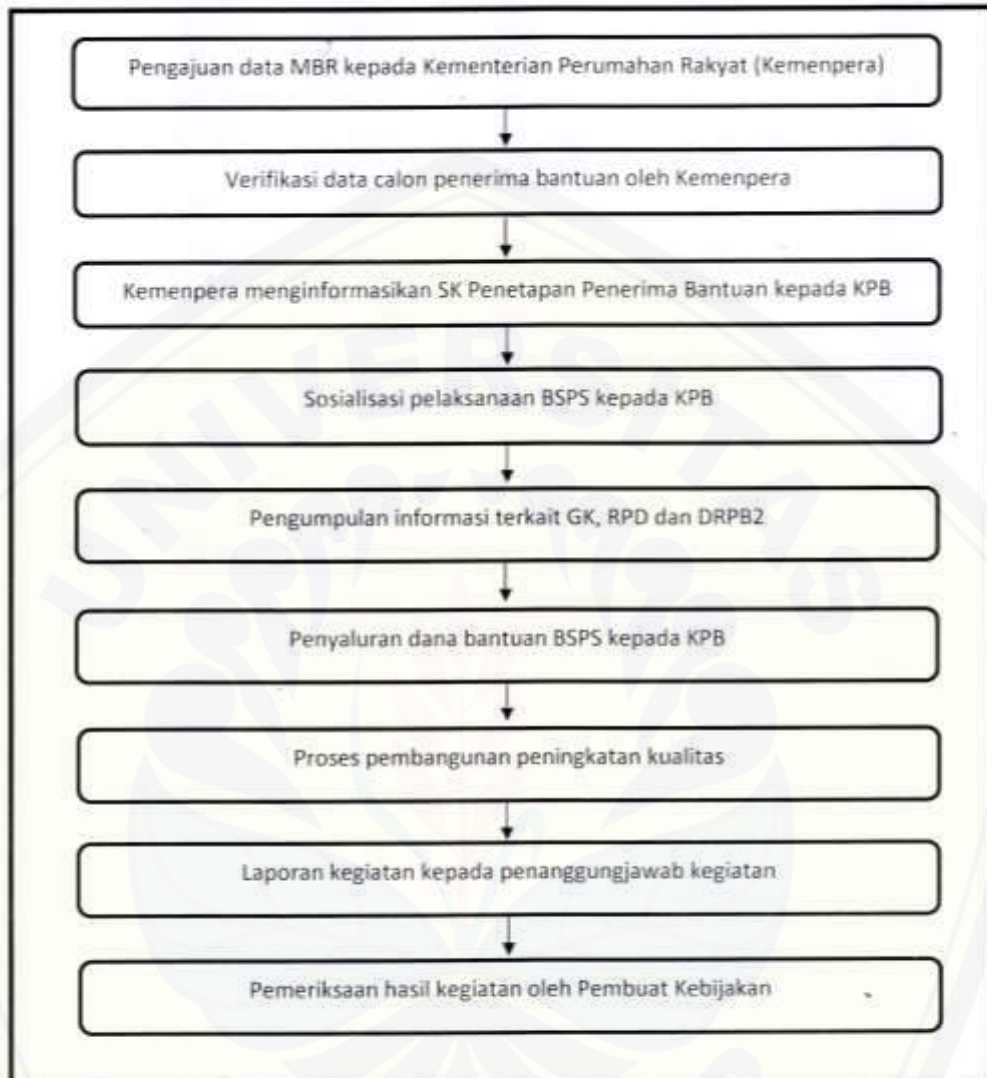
Pengajuan data MBR kepada Kementerian Perumahan Rakyat (Kemenpera)

Verifikasi data calon penerima bantuan oleh Kemenpera

Kemenpera menginformasikan SK Penetapan Penerima Bantuan kepada KPB

Sosialisasi pelaksanaan BSPS kepada KPB

Pengumpulan informasi terkait GK, RPD dan DRPB2

Penyaluran dana bantuan BSPS kepada KPB

Proses pembangunan peningkatan kualitas

Laporan kegiatan kepada penanggungjawab kegiatan

Pemeriksaan hasil kegiatan oleh Pembuat Kebijakan